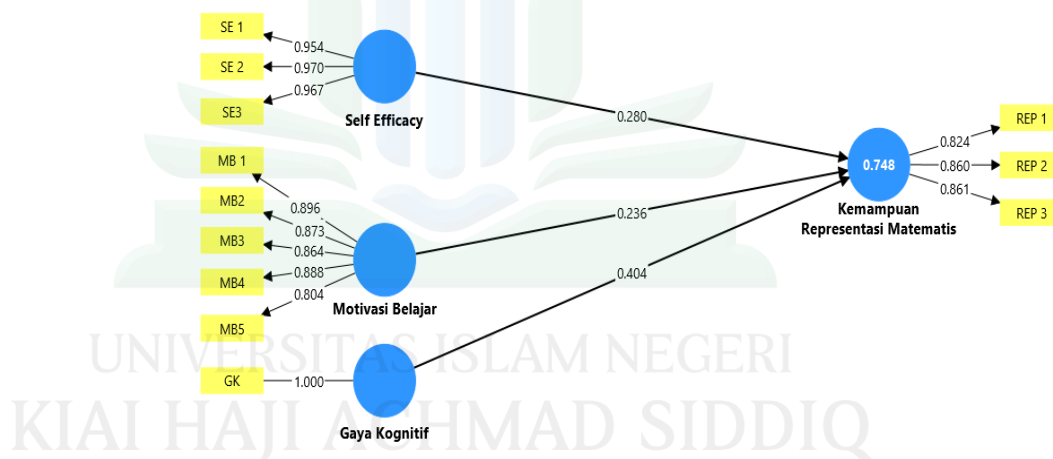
SE 1
SE 2
SE3
0.954
0.970
0.967
Self Efficacy
0.280
MB 1
MB2
MB3
MB4
MB5
0.896
0.873
0.864
0.888
0.804
Motivasi Belajar
0.236
GK
1.000
Gaya Kognitif
0.404
0.748
Kemampuan Representasi Matematis
0.824
0.860
0.861
REP 1
REP 2
REP 3
UNIVERSITAS ISLAM NEGERI
KIAI HAJI ACHMAD SIDDIQ